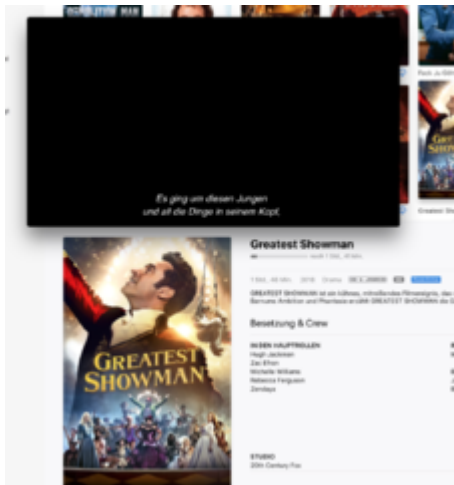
Es ging um diesen Jungen
und all die Dinge in seinem Kopf.

Greatest Showman

Besetzung & Crew

HAUPTROLLEN
Hugh Jackman
Zac Efron
Michelle Williams
Rebecca Ferguson
Zendaya

STUDIO
20th Century Fox

GREATEST SHOWMAN

Greatest Showr